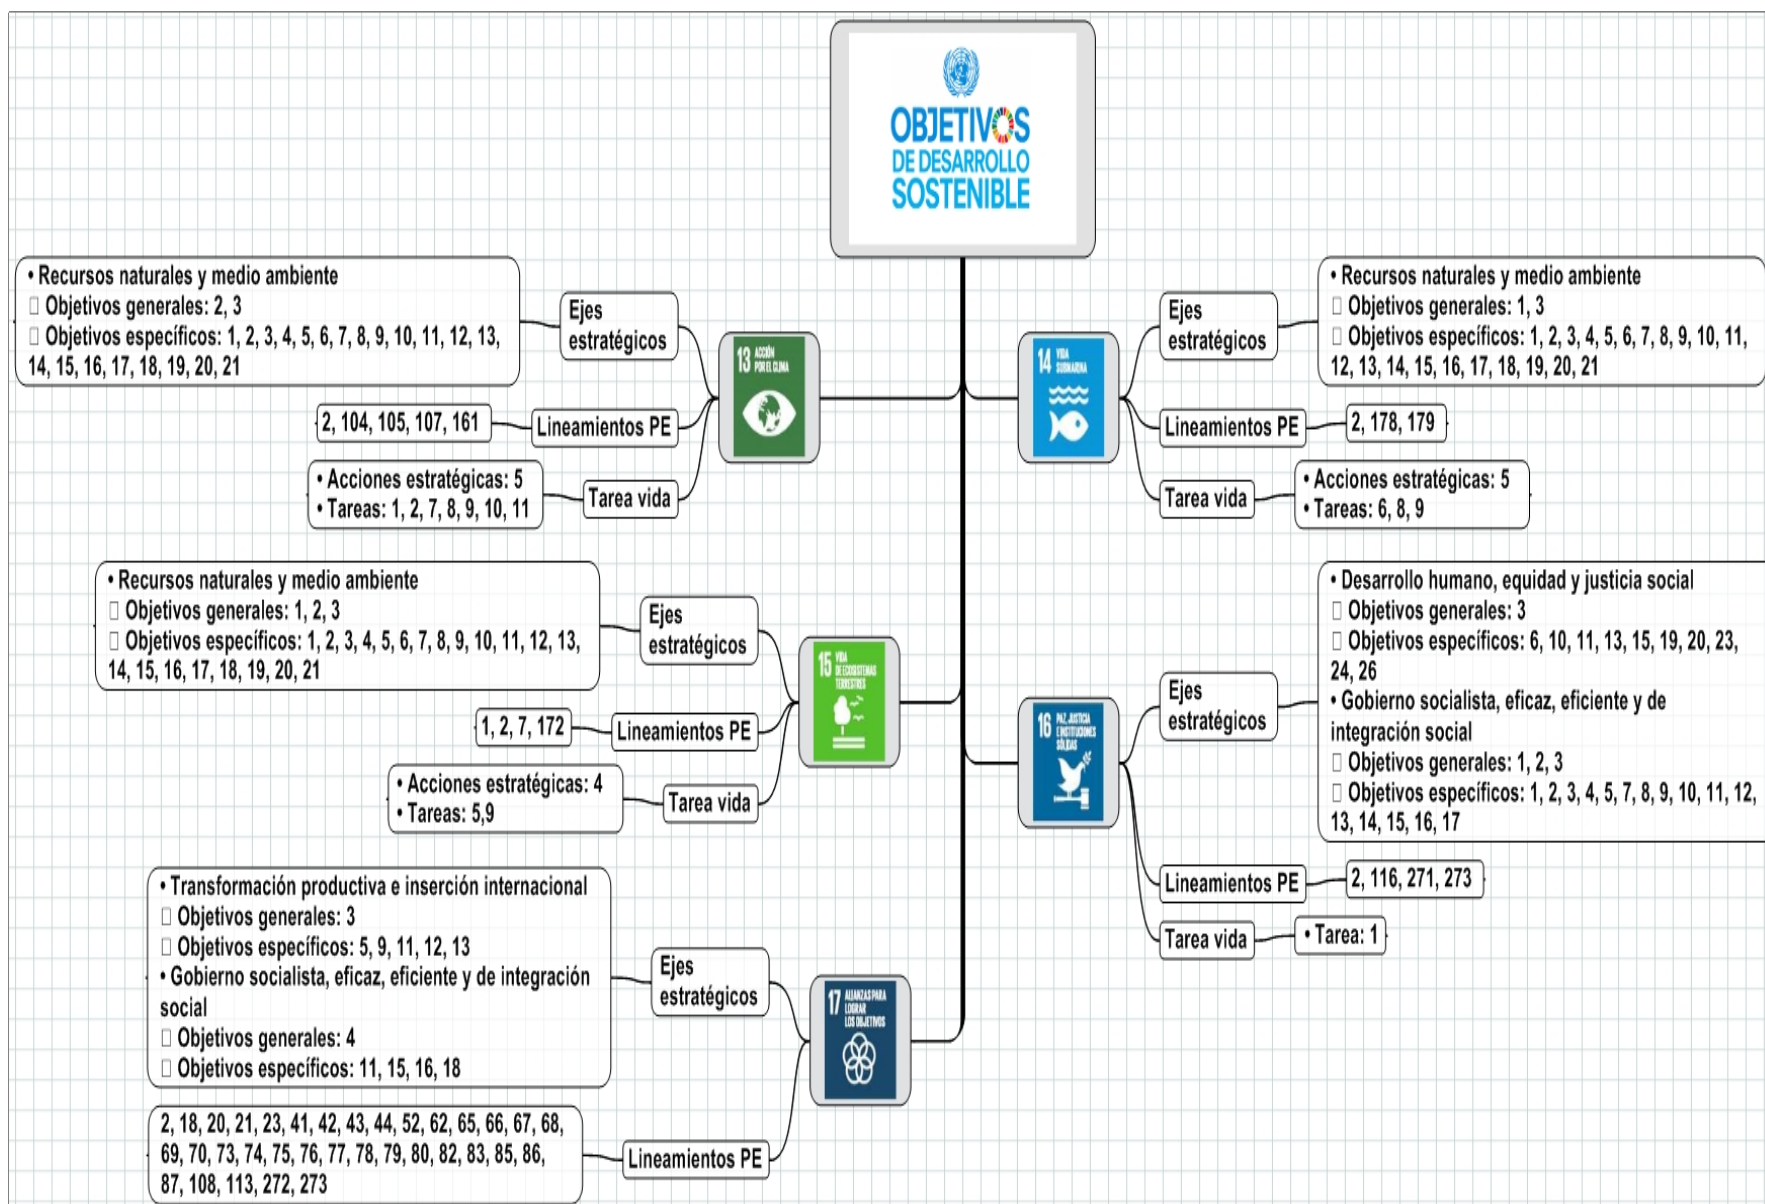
OBJETIVOS DE DESARROLLO SOSTENIBLE

13 ACCIÓN POR EL CLIMA

Ejes estratégicos
• Recursos naturales y medio ambiente
 Objetivos generales: 2, 3
 Objetivos específicos: 1, 2, 3, 4, 5, 6, 7, 8, 9, 10, 11, 12, 13, 14, 15, 16, 17, 18, 19, 20, 21

Lineamientos PE
2, 104, 105, 107, 161

Tarea vida
• Acciones estratégicas: 5
• Tareas: 1, 2, 7, 8, 9, 10, 11

14 VIDA SUBMARINA

Ejes estratégicos
• Recursos naturales y medio ambiente
 Objetivos generales: 1, 3
 Objetivos específicos: 1, 2, 3, 4, 5, 6, 7, 8, 9, 10, 11, 12, 13, 14, 15, 16, 17, 18, 19, 20, 21

Lineamientos PE
2, 178, 179

Tarea vida
• Acciones estratégicas: 5
• Tareas: 6, 8, 9

15 VIDA DE ECOSISTEMAS TERRESTRES

Ejes estratégicos
• Recursos naturales y medio ambiente
 Objetivos generales: 1, 2, 3
 Objetivos específicos: 1, 2, 3, 4, 5, 6, 7, 8, 9, 10, 11, 12, 13, 14, 15, 16, 17, 18, 19, 20, 21

Lineamientos PE
1, 2, 7, 172

Tarea vida
• Acciones estratégicas: 4
• Tareas: 5,9

16 PAZ, JUSTICIA E INSTITUCIONES SÓLIDAS

Ejes estratégicos
• Desarrollo humano, equidad y justicia social
 Objetivos generales: 3
 Objetivos específicos: 6, 10, 11, 13, 15, 19, 20, 23, 24, 26
• Gobierno socialista, eficaz, eficiente y de integración social
 Objetivos generales: 1, 2, 3
 Objetivos específicos: 1, 2, 3, 4, 5, 7, 8, 9, 10, 11, 12, 13, 14, 15, 16, 17

Lineamientos PE
2, 116, 271, 273

Tarea vida
• Tarea: 1

17 ALIANZAS PARA LOGRAR LOS OBJETIVOS

Ejes estratégicos
• Transformación productiva e inserción internacional
 Objetivos generales: 3
 Objetivos específicos: 5, 9, 11, 12, 13
• Gobierno socialista, eficaz, eficiente y de integración social
 Objetivos generales: 4
 Objetivos específicos: 11, 15, 16, 18

Lineamientos PE
2, 18, 20, 21, 23, 41, 42, 43, 44, 52, 62, 65, 66, 67, 68, 69, 70, 73, 74, 75, 76, 77, 78, 79, 80, 82, 83, 85, 86, 87, 108, 113, 272, 273